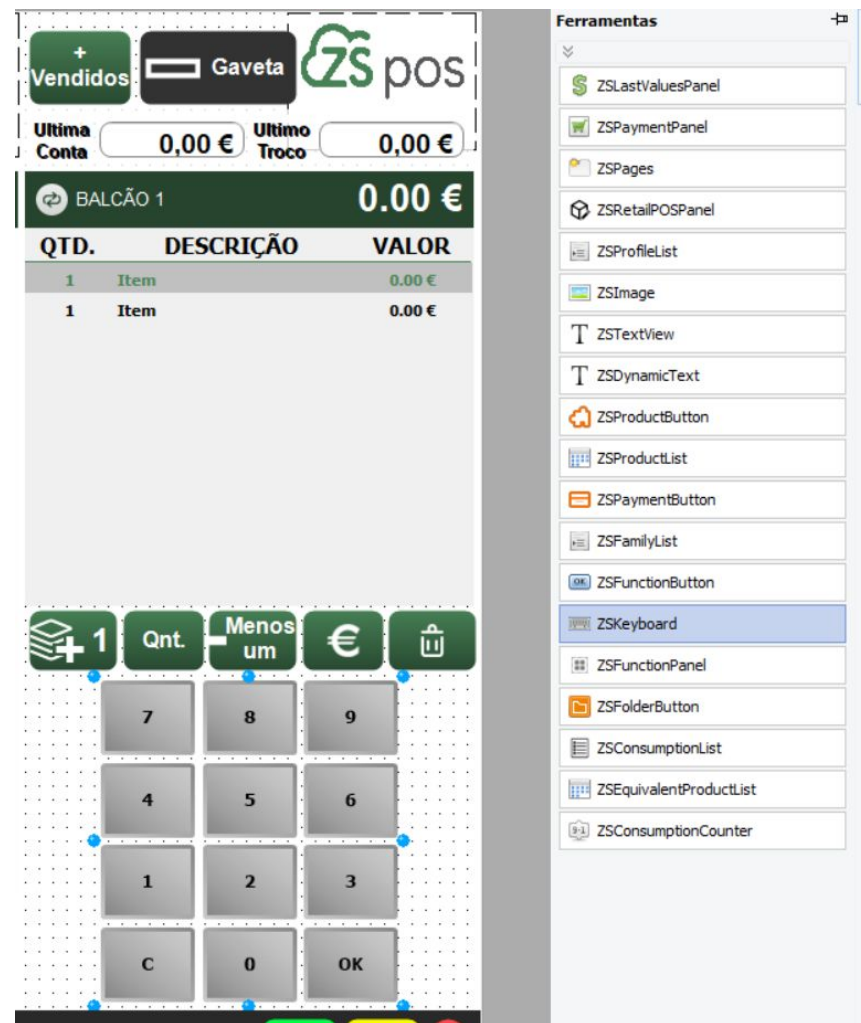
+
Vendidos

Gaveta

ZS pos

Ultima Conta 0,00 €

Ultimo Troco 0,00 €

BALCÃO 1 0.00 €

| QTD. | DESCRIÇÃO | VALOR |
|---|---|---|
| 1 | Item | 0.00 € |
| 1 | Item | 0.00 € |

1 Qnt. Menos um € 

7 8 9
4 5 6
1 2 3
C 0 OK

Ferramentas

ZSLastValuesPanel
ZSPaymentPanel
ZSPages
ZSRetailPOSPanel
ZSProfileList
ZSImage
ZSTextView
ZSDynamicText
ZSProductButton
ZSProductList
ZSPaymentButton
ZSFamilyList
ZSFunctionButton
ZSKeyboard
ZSFunctionPanel
ZSFolderButton
ZSConsumptionList
ZSEquivalentProductList
ZSConsumptionCounter